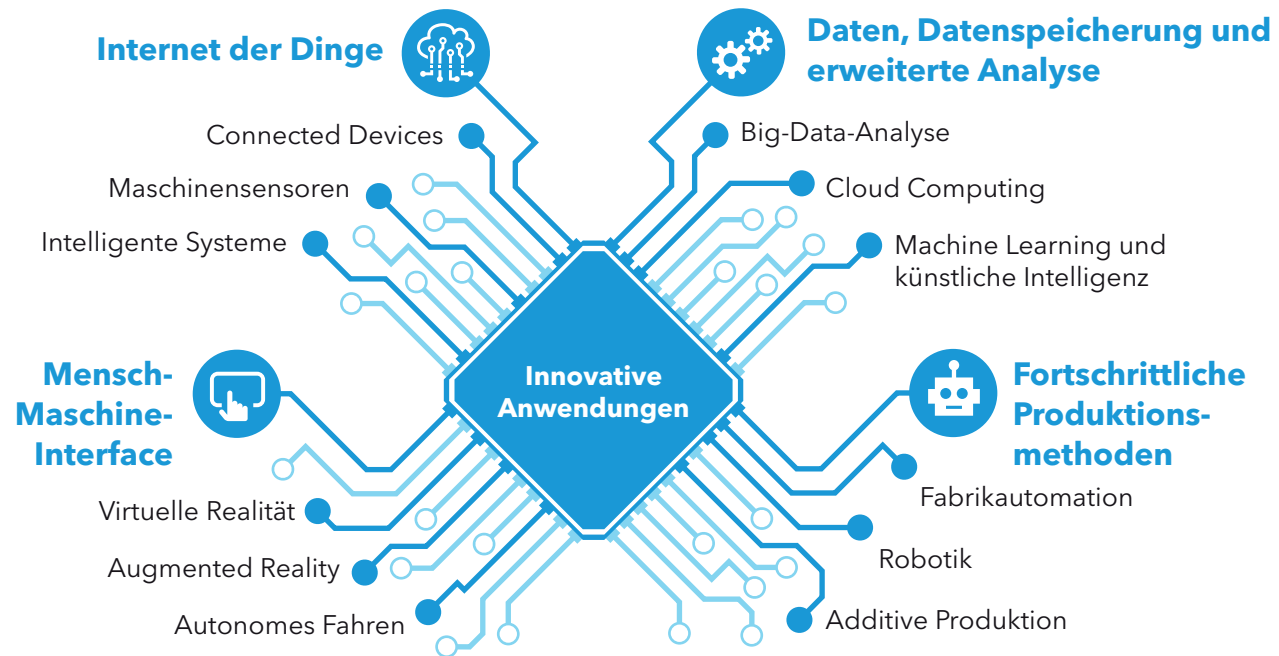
Internet der Dinge

Connected Devices

Maschinensensoren

Intelligente Systeme

Daten, Datenspeicherung und erweiterte Analyse

Big-Data-Analyse

Cloud Computing

Machine Learning und künstliche Intelligenz

Innovative Anwendungen

Mensch-Maschine-Interface

Virtuelle Realität

Augmented Reality

Autonomes Fahren

Fortschrittliche Produktionsmethoden

Fabrikautomation

Robotik

Additive Produktion